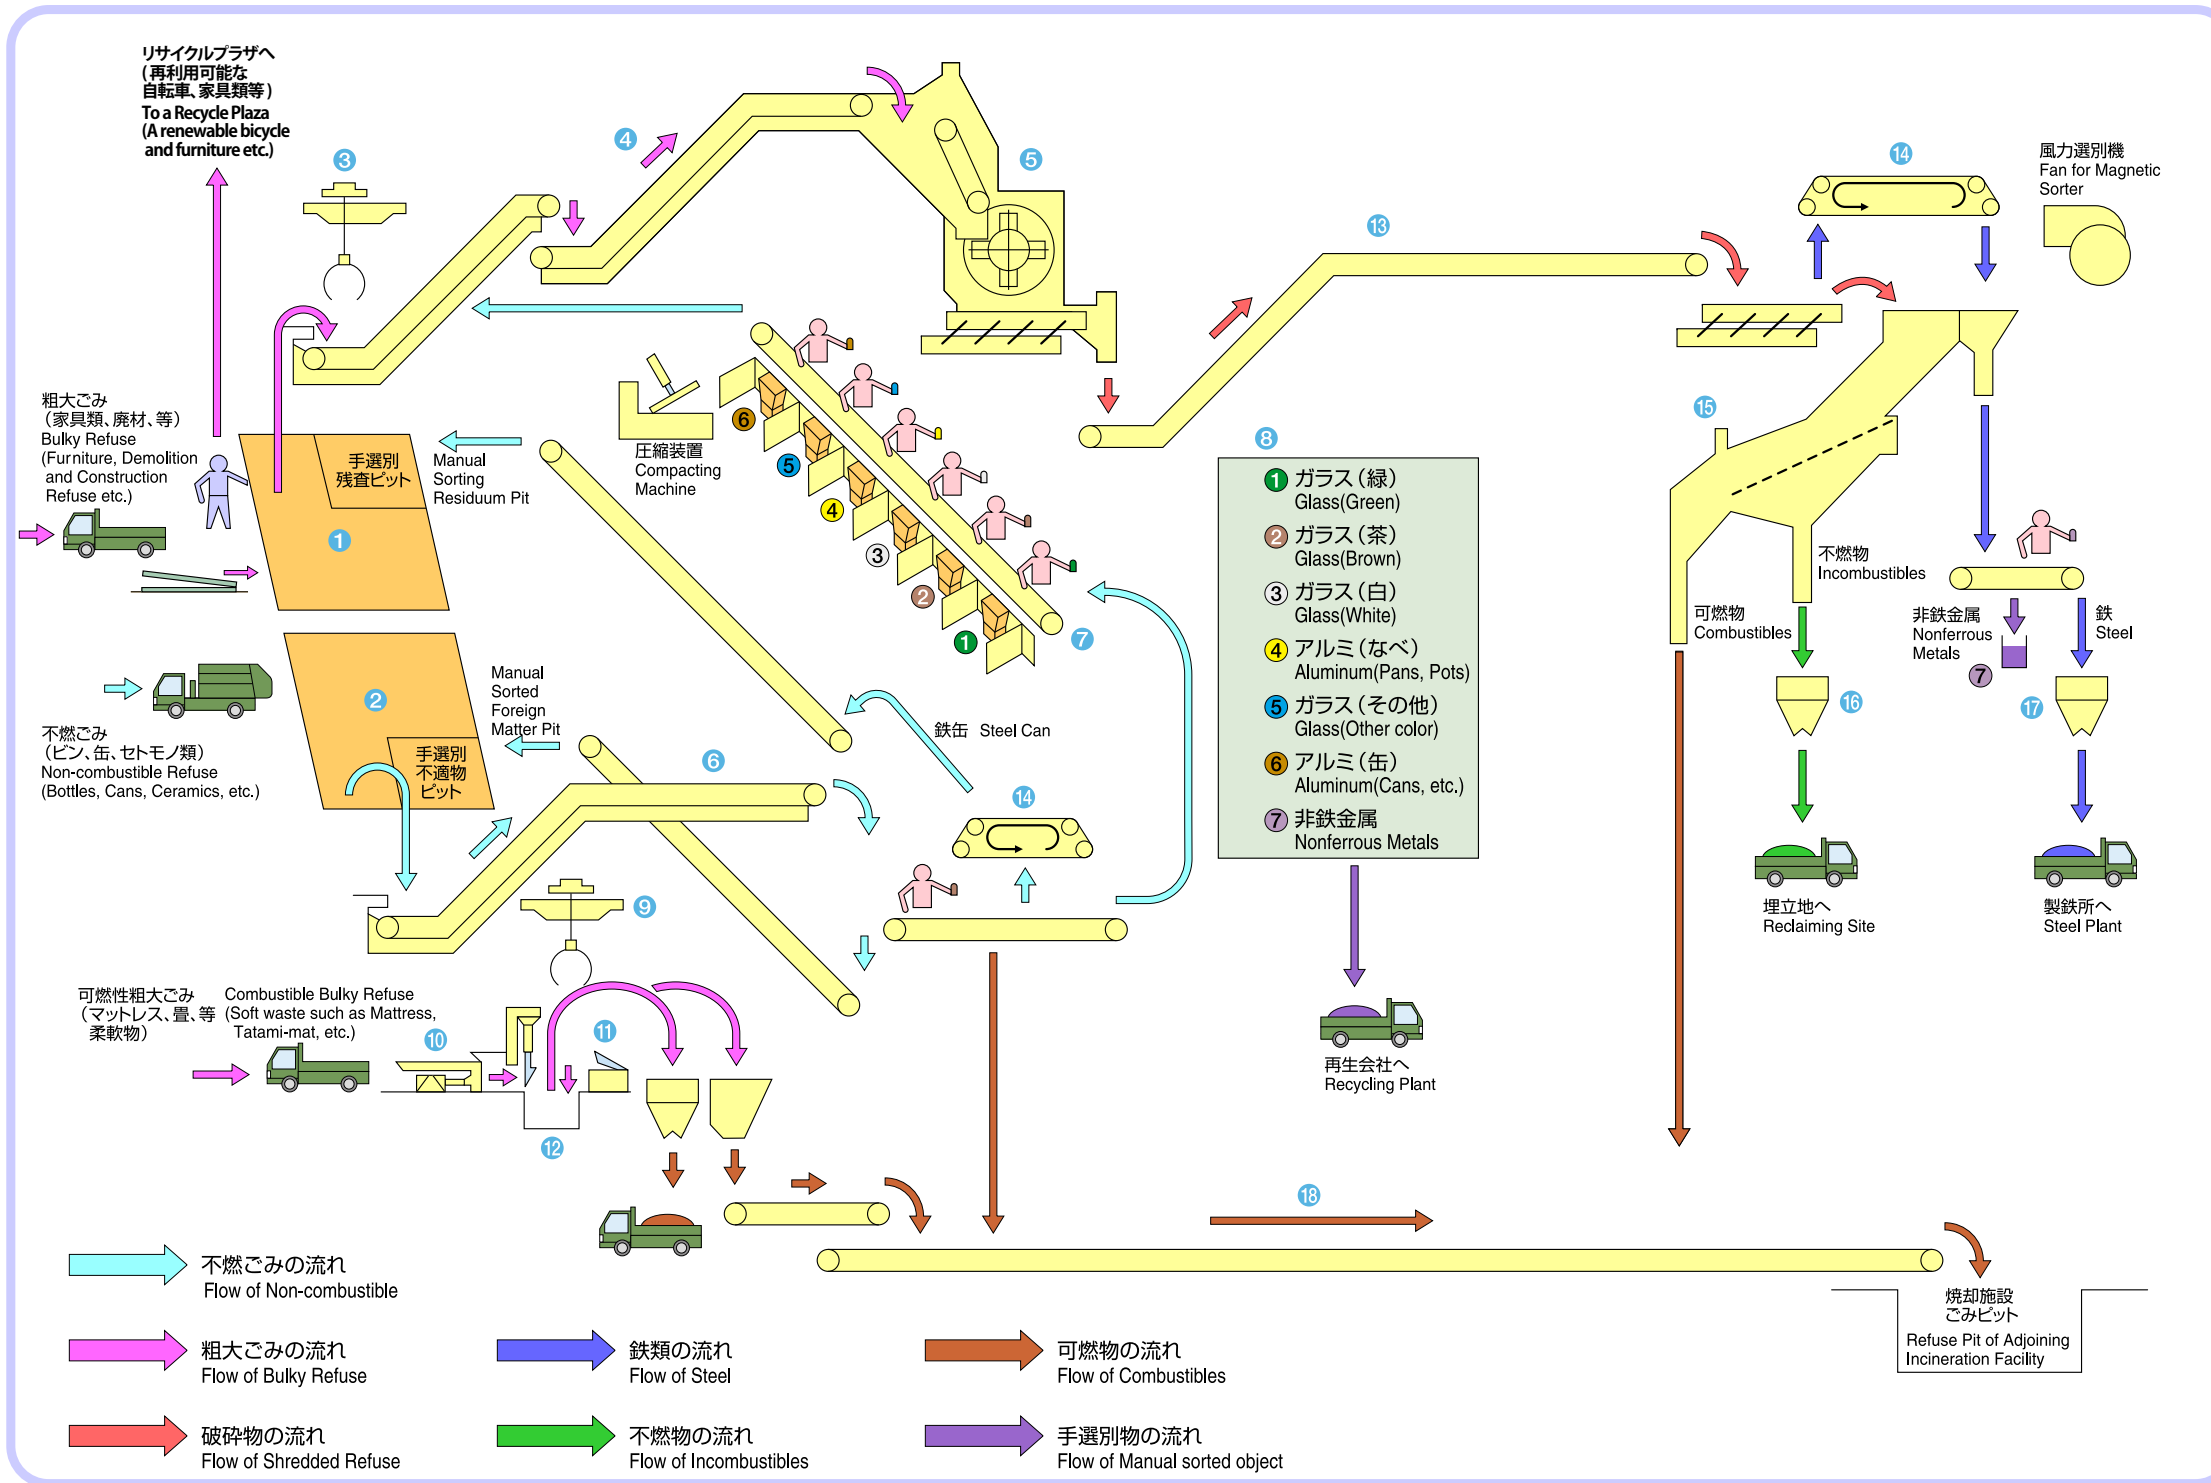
リサイクルプラザへ
(再利用可能な
自転車、家具類等)
To a Recycle Plaza
(A renewable bicycle and furniture etc.)

3

4

5

14

風力選別機
Fan for Magnetic Sorter

13

粗大ごみ
(家具類、廃材、等)
Bulky Refuse
(Furniture, Demolition and Construction Refuse etc.)

手選別
残査ピット

1

Manual Sorting Residuum Pit

圧縮装置
Compacting Machine

6
5
4
3
2
1
7

8

| |
|---|
| 1 ガラス(緑) Glass(Green) |
| 2 ガラス(茶) Glass(Brown) |
| 3 ガラス(白) Glass(White) |
| 4 アルミ(なべ) Aluminum(Pans, Pots) |
| 5 ガラス(その他) Glass(Other color) |
| 6 アルミ(缶) Aluminum(Cans, etc.) |
| 7 非鉄金属 Nonferrous Metals |

15

不燃物
Incombustibles

可燃物
Combustibles

非鉄金属
Nonferrous Metals

鉄
Steel

7

16

17

2

Manual Sorted Foreign Matter Pit

手選別
不適物
ピット

不燃ごみ
(ビン、缶、セトモノ類)
Non-combustible Refuse
(Bottles, Cans, Ceramics, etc.)

6

鉄缶 Steel Can

14

9

埋立地へ
Reclaiming Site

製鉄所へ
Steel Plant

可燃性粗大ごみ
(マットレス、畳、等
柔軟物)

Combustible Bulky Refuse
(Soft waste such as Mattress, Tatami-mat, etc.)

10

11

12

再生会社へ
Recycling Plant

18

不燃ごみの流れ
Flow of Non-combustible

粗大ごみの流れ
Flow of Bulky Refuse

鉄類の流れ
Flow of Steel

可燃物の流れ
Flow of Combustibles

破砕物の流れ
Flow of Shredded Refuse

不燃物の流れ
Flow of Incombustibles

手選別物の流れ
Flow of Manual sorted object

焼却施設
ごみピット
Refuse Pit of Adjoining Incineration Facility